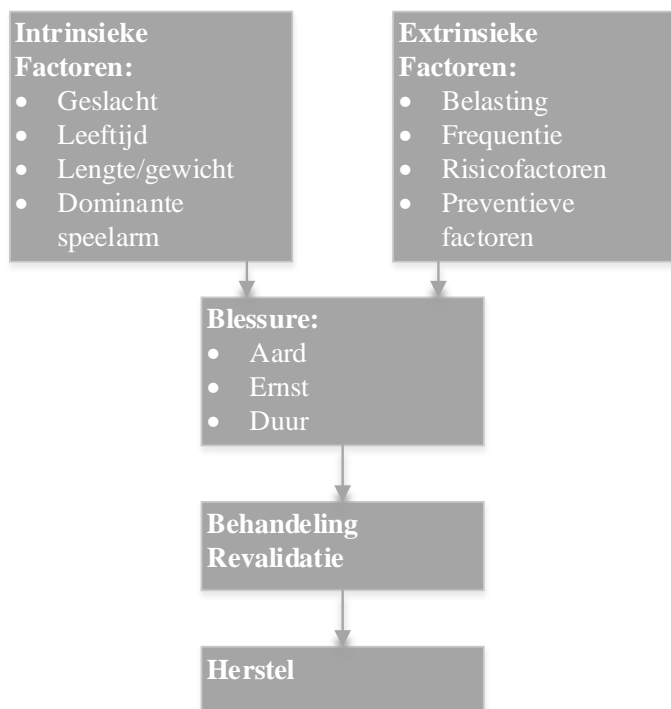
**Intrinsieke Factoren:**
- Geslacht
- Leeftijd
- Lengte/gewicht
- Dominante speelarm

**Extrinsieke Factoren:**
- Belasting
- Frequentie
- Risicofactoren
- Preventieve factoren

**Blessure:**
- Aard
- Ernst
- Duur

**Behandeling Revalidatie**

**Herstel**